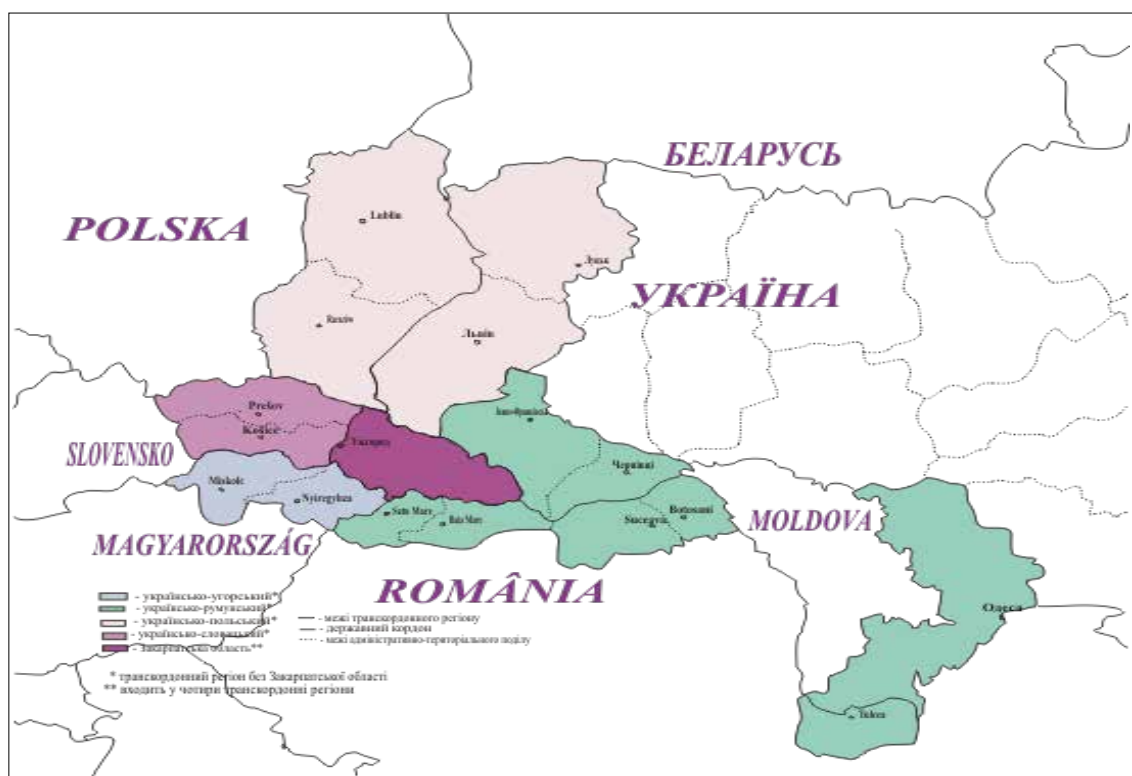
БЕЛАРУСЬ

POLSKA

Lublin

Луцьк

УКРАЇНА

Rzeszów

Львів

Prešov

Košice

Ужгород

Івано-Франківськ

SLOVENSKO

Чернівці

Miskolc

Nyíregyháza

Satu Mare

Baia Mare

Botoşani

Suceava

MOLDOVA

MAGYARORSZÁG

ROMÂNIA

Одеса

Tulcea

- українсько-угорський*
- українсько-румунський*
- українсько-польський*
- українсько-словацький*
- Закарпатська область**

- межі транскордонного регіону
- державний кордон
- межі адміністративно-територіального поділу

* транскордонний регіон без Закарпатської області
** входить у чотири транскордонні регіони